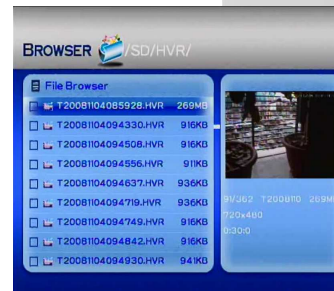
BROWSER /SD/HVR/

File Browser

T20081104085928.HVR 269MB
T20081104094330.HVR 916KB
T20081104094508.HVR 916KB
T20081104094556.HVR 911KB
T20081104094637.HVR 936KB
T20081104094719.HVR 936KB
T20081104094749.HVR 916KB
T20081104094842.HVR 916KB
T20081104094930.HVR 941KB

9VJ62 T200811 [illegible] 269M
720x480
0:30:0